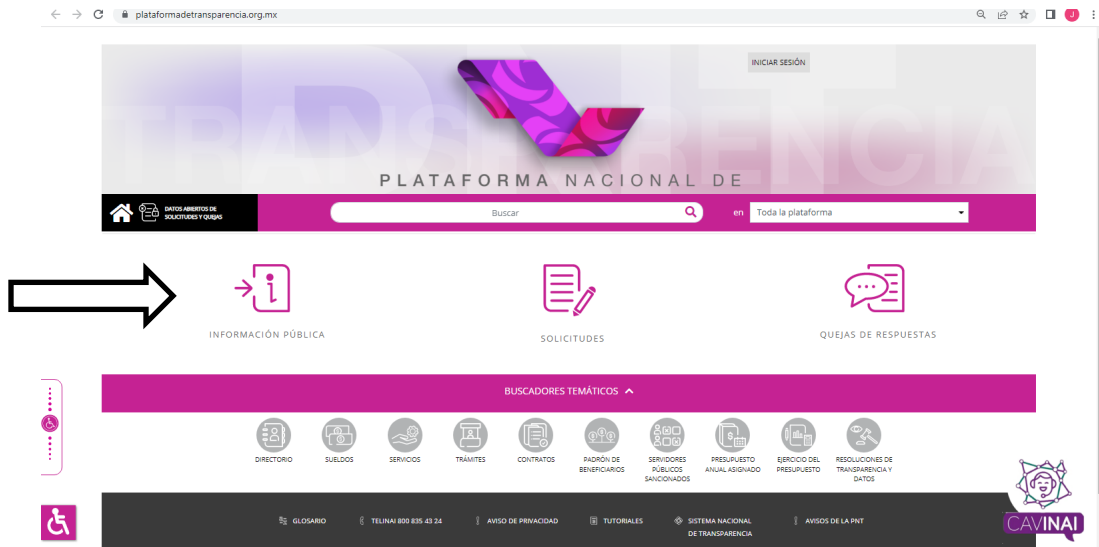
plataformadetransparencia.org.mx

INICIAR SESIÓN

TRANSPARENCIA

PLATAFORMA NACIONAL DE

DATOS ABIERTOS DE SOLICITUDES Y QUEJAS

Buscar

en Toda la plataforma

INFORMACIÓN PÚBLICA

SOLICITUDES

QUEJAS DE RESPUESTAS

BUSCADORES TEMÁTICOS

DIRECTORIO

SUELDOS

SERVICIOS

TRÁMITES

CONTRATOS

PADRÓN DE BENEFICIARIOS

SERVIDORES PÚBLICOS SANCIONADOS

PRESUPUESTO ANUAL ASIGNADO

EJERCICIO DEL PRESUPUESTO

RESOLUCIONES DE TRANSPARENCIA Y DATOS

GLOSARIO

TELINAI 800 835 43 24

AVISO DE PRIVACIDAD

TUTORIALES

SISTEMA NACIONAL DE TRANSPARENCIA

AVISOS DE LA PNT

CAVINAI